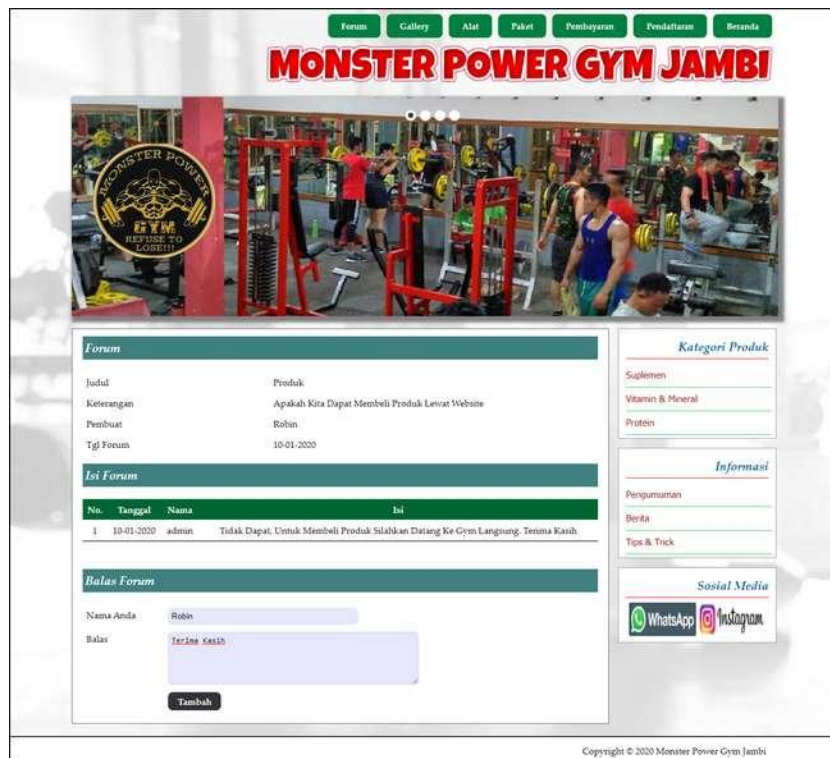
Forum Gallery Alat Paket Pembayaran Pendaftaran Beranda

MONSTER POWER GYM JAMBI

MONSTER POWER GYM REFUSE TO LOSE!!!

Forum

Judul Produk
Keterangan Apakah Kita Dapat Membeli Produk Lewat Website
Pembuat Robin
Tgl Forum 10-01-2020

Isi Forum

| No. | Tanggal | Nama | Isi |
|---|---|---|---|
| 1 | 10-01-2020 | admin | Tidak Dapat, Untuk Membeli Produk Silahkan Datang Ke Gym Langsung. Terima Kasih |

Balas Forum

Nama Anda Robin
Balas Terima Kasih

Tambah

Kategori Produk
Suplemen
Vitamin & Mineral
Protein

Informasi
Pengumuman
Berita
Tips & Trick

Sosial Media
WhatsApp Instagram

Copyright © 2020 Monster Power Gym Jambi